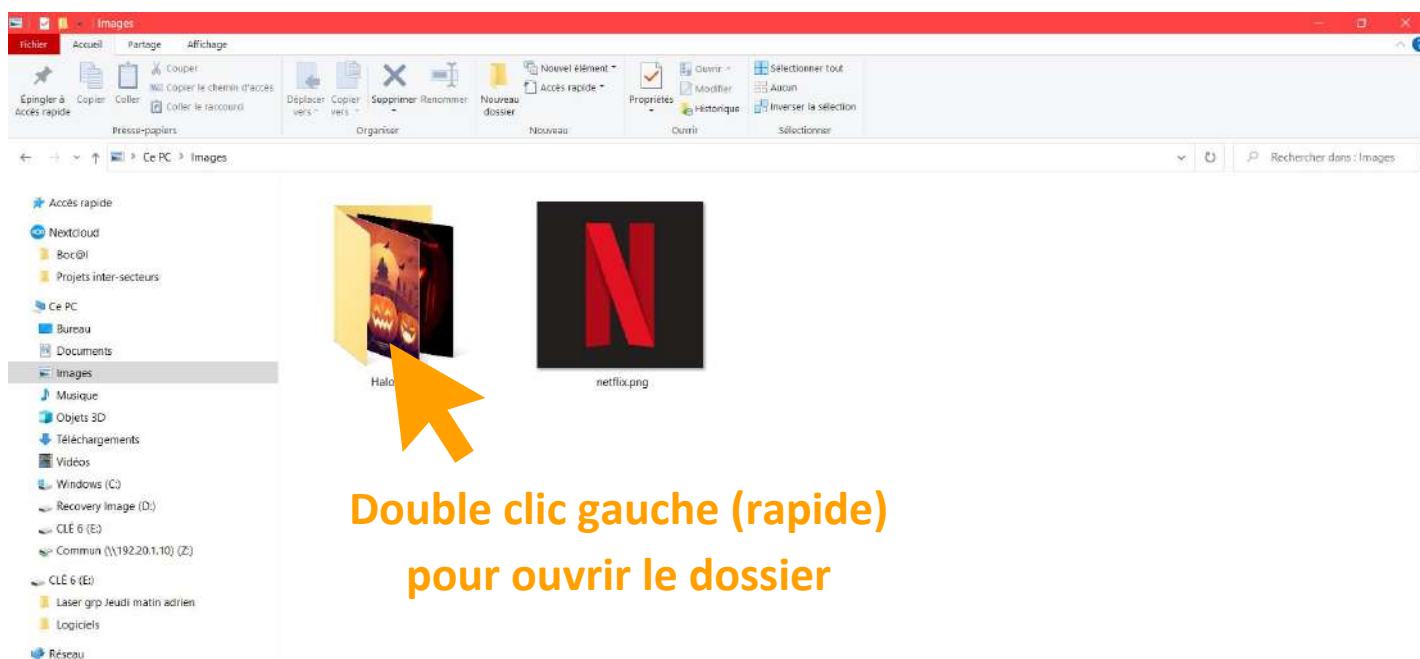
Images

Fichier Accueil Partage Affichage

Épingler à Accès rapide Copier Coller Couper Copier le chemin d'accès Coller le raccourci
Presse-papiers

Déplacer vers Copier vers Supprimer Renommer
Organiser

Nouveau dossier Nouvel élément Accès rapide
Nouveau

Propriétés Ouvrir Modifier Historique
Ouvrir

Sélectionner tout Aucun Inverser la sélection
Sélectionner

Ce PC > Images

Rechercher dans : Images

Accès rapide
Nextcloud
Boc@l
Projets inter-secteurs
Ce PC
Bureau
Documents
Images
Musique
Objets 3D
Téléchargements
Vidéos
Windows (C:)
Recovery Image (D:)
CLÉ 6 (E:)
Commun (\\192.20.1.10) (Z:)
CLÉ 6 (E:)
Laser grp Jeudi matin adrien
Logiciels
Réseau

Halo

netflix.png

Double clic gauche (rapide)
pour ouvrir le dossier